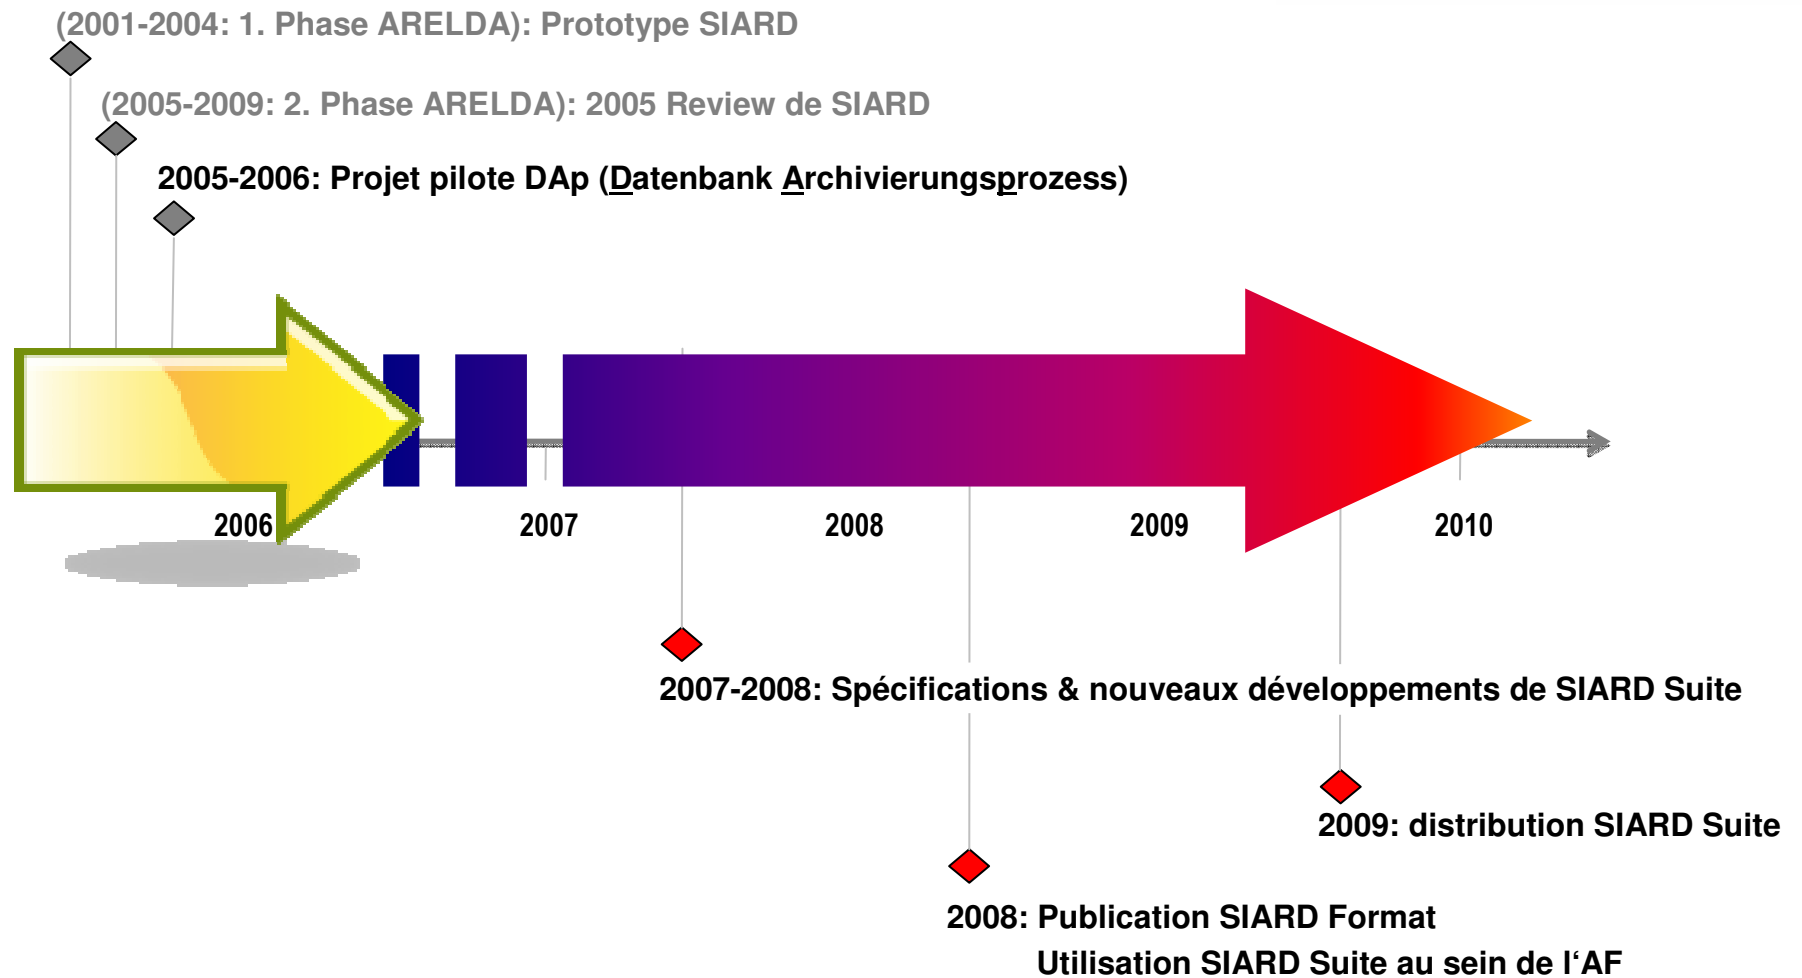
(2001-2004: 1. Phase ARELDA): Prototype SIARD

(2005-2009: 2. Phase ARELDA): 2005 Review de SIARD

2005-2006: Projet pilote DAp (Datenbank Archivierungsprozess)

2006

2007

2008

2009

2010

2007-2008: Spécifications & nouveaux développements de SIARD Suite

2009: distribution SIARD Suite

2008: Publication SIARD Format
Utilisation SIARD Suite au sein de l‘AF